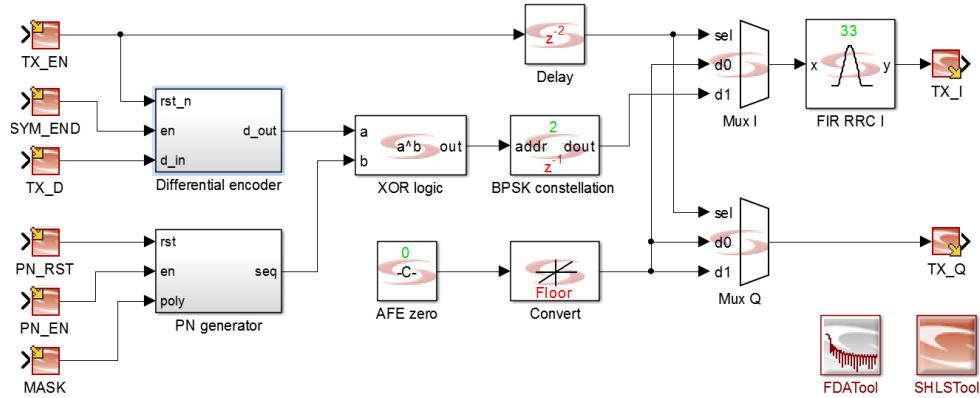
TX_EN
SYM_END
TX_D
PN_RST
PN_EN
MASK
rst_n
en
d_in
d_out
Differential encoder
rst
en
poly
seq
PN generator
$z^{-2}$
Delay
a
b
a^b
out
XOR logic
2
addr
dout
$z^{-1}$
BPSK constellation
0
-C-
AFE zero
Floor
Convert
sel
d0
d1
Mux I
sel
d0
d1
Mux Q
33
x
y
FIR RRC I
TX_I
TX_Q
FDATool
SHLSTool